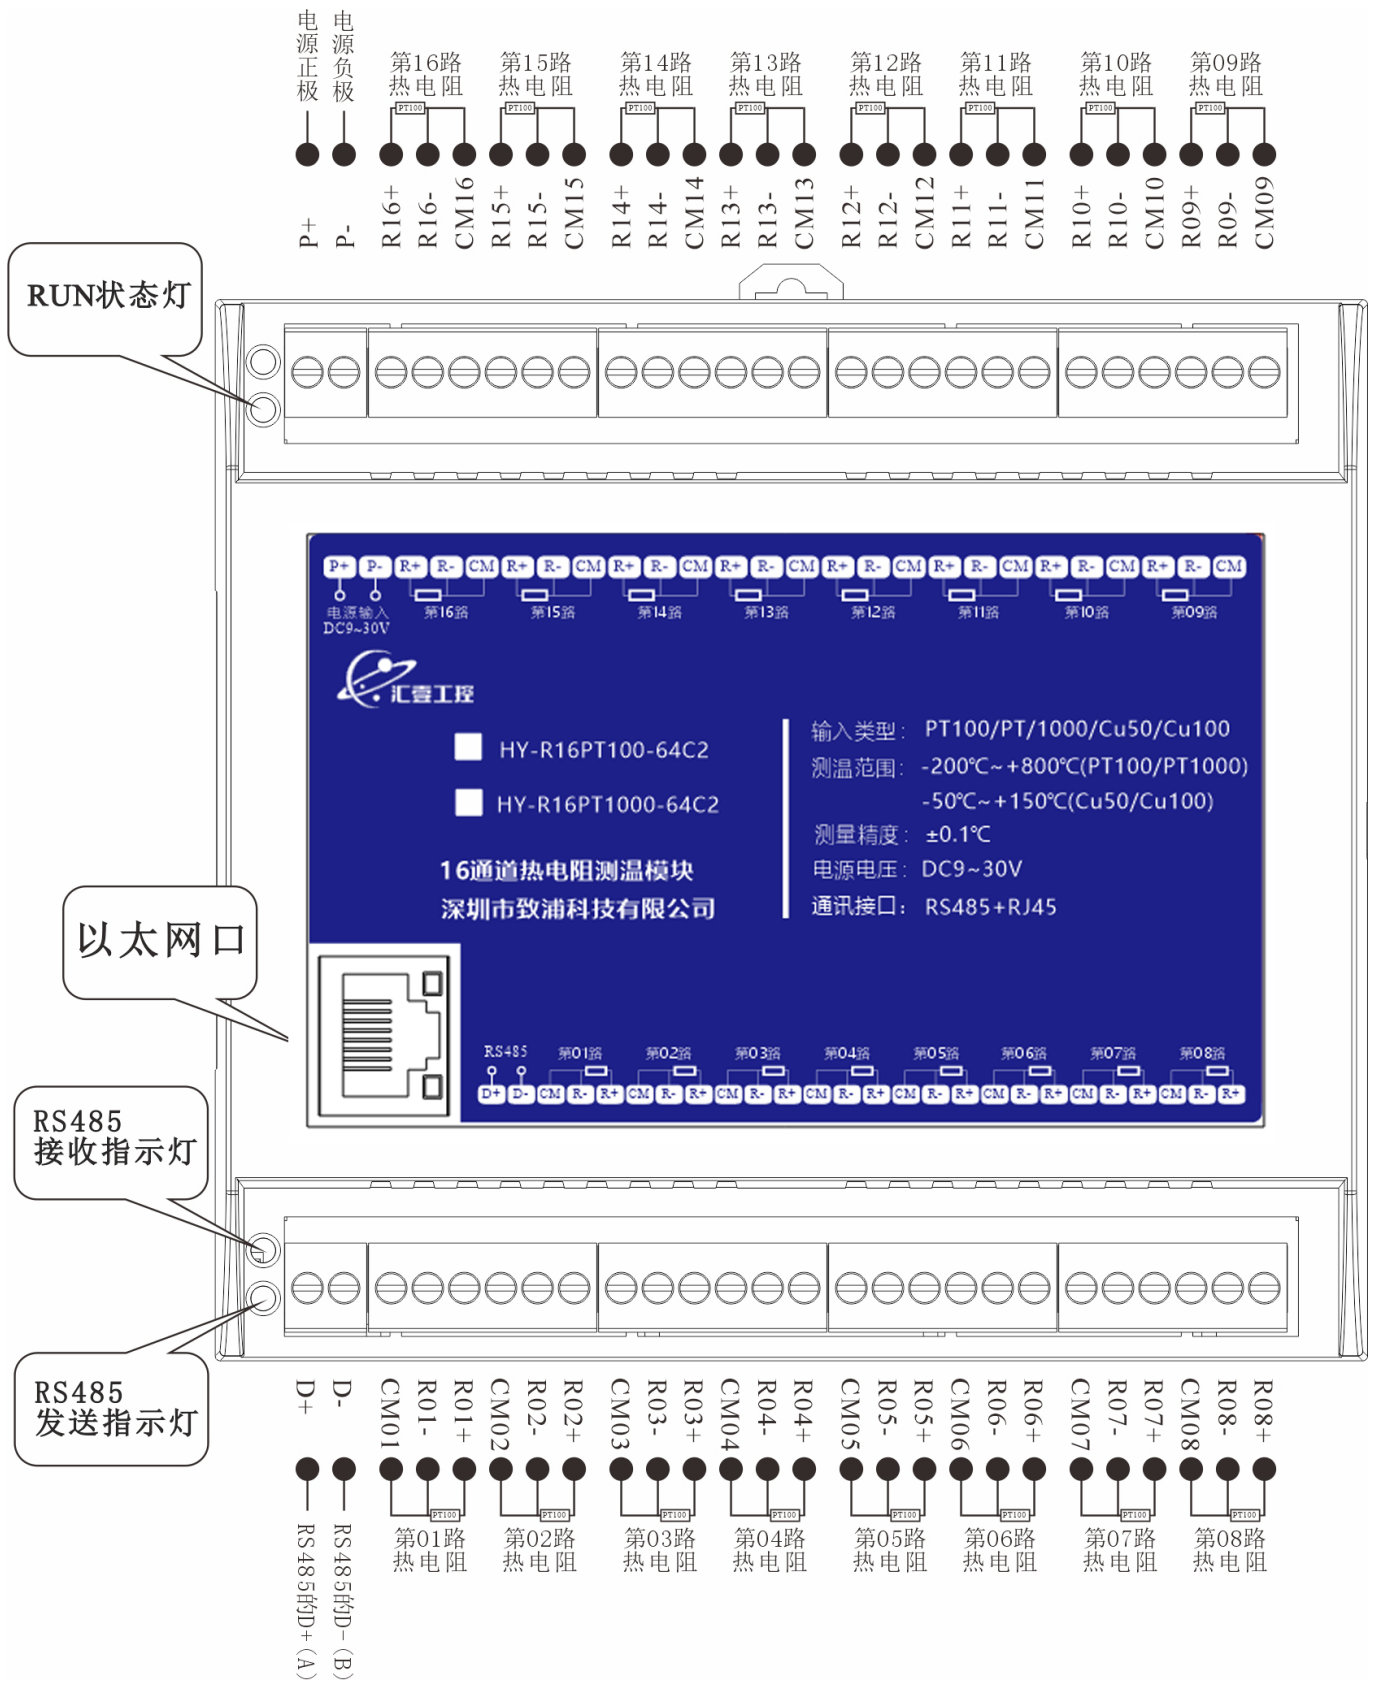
电源正极 电源负极 第16路热电阻 第15路热电阻 第14路热电阻 第13路热电阻 第12路热电阻 第11路热电阻 第10路热电阻 第09路热电阻

PT100 PT100 PT100 PT100 PT100 PT100 PT100 PT100

P+ P- R16+ R16- CM16 R15+ R15- CM15 R14+ R14- CM14 R13+ R13- CM13 R12+ R12- CM12 R11+ R11- CM11 R10+ R10- CM10 R09+ R09- CM09

RUN状态灯

P+ P- R+ R- CM R+ R- CM R+ R- CM R+ R- CM R+ R- CM R+ R- CM R+ R- CM R+ R- CM

电源输入 DC9~30V 第16路 第15路 第14路 第13路 第12路 第11路 第10路 第09路

汇壹工控

HY-R16PT100-64C2

HY-R16PT1000-64C2

16通道热电阻测温模块

深圳市致浦科技有限公司

输入类型: PT100/PT/1000/Cu50/Cu100
测温范围: -200℃~+800℃(PT100/PT1000)
-50℃~+150℃(Cu50/Cu100)
测量精度: ±0.1℃
电源电压: DC9~30V
通讯接口: RS485+RJ45

以太网口

RS485 第01路 第02路 第03路 第04路 第05路 第06路 第07路 第08路

D+ D- CM R- R+ CM R- R+ CM R- R+ CM R- R+ CM R- R+ CM R- R+ CM R- R+ CM R- R+

RS485 接收指示灯

RS485 发送指示灯

D+ D- CM01 R01- R01+ CM02 R02- R02+ CM03 R03- R03+ CM04 R04- R04+ CM05 R05- R05+ CM06 R06- R06+ CM07 R07- R07+ CM08 R08- R08+

PT100 PT100 PT100 PT100 PT100 PT100 PT100 PT100

RS485的D+(A) RS485的D-(B) 第01路热电阻 第02路热电阻 第03路热电阻 第04路热电阻 第05路热电阻 第06路热电阻 第07路热电阻 第08路热电阻